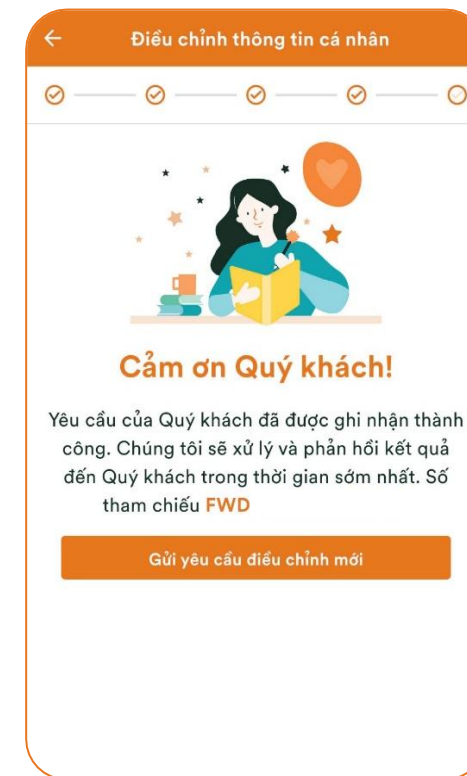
Điều chỉnh thông tin cá nhân

Cảm ơn Quý khách!

Yêu cầu của Quý khách đã được ghi nhận thành công. Chúng tôi sẽ xử lý và phản hồi kết quả đến Quý khách trong thời gian sớm nhất. Số tham chiếu FWD

Gửi yêu cầu điều chỉnh mới